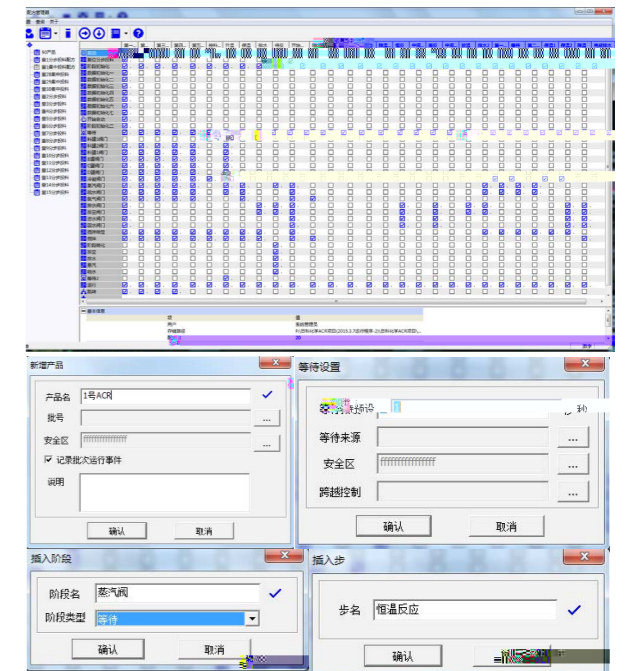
新增产品

产品名 1号ACR

批号

安全区 ffffffffffffffff

记录批次运行事件

说明

确认 取消

等待设置

等待来源

安全区 ffffffffffffffff

跨越控制

确认 取消

插入阶段

阶段名 蒸汽阀

阶段类型 等待

确认 取消

插入步

步名 恒温反应

确认 取消